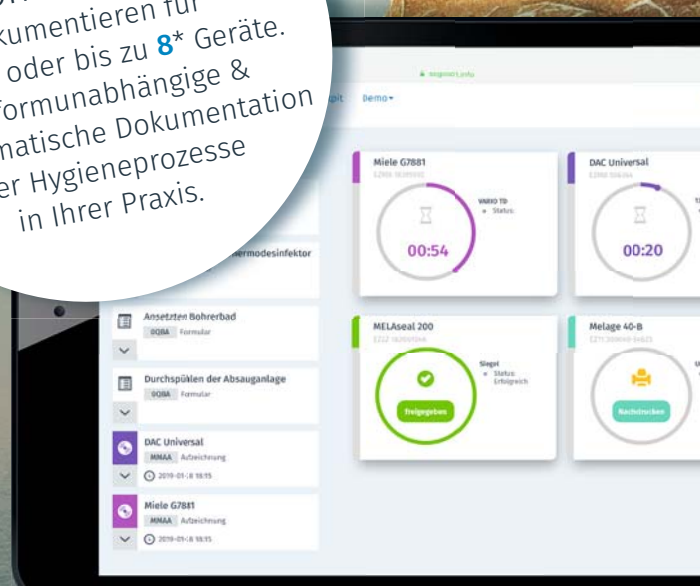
kumentieren für
oder bis zu 8* Geräte.
formunabhängige &
matische Dokumentation
er Hygieneprozesse
in Ihrer Praxis.

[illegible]

pit Demo▾

Miele G7881
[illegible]
VARIO TD
• Status:
00:54

DAC Universal
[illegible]
00:20

MELAseal 200
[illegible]
Siegel
• Status: Erfolgreich
Freigegeben

Melage 40-B
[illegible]
Nachdrucken

ermodesinfektor

Ansetzten Bohrerbad
0QBA Formular

Durchspülen der Absauganlage
0QBA Formular

DAC Universal
MMAA Aufzeichnung
2019-01-18 18:15

Miele G7881
MMAA Aufzeichnung
2019-01-18 18:15